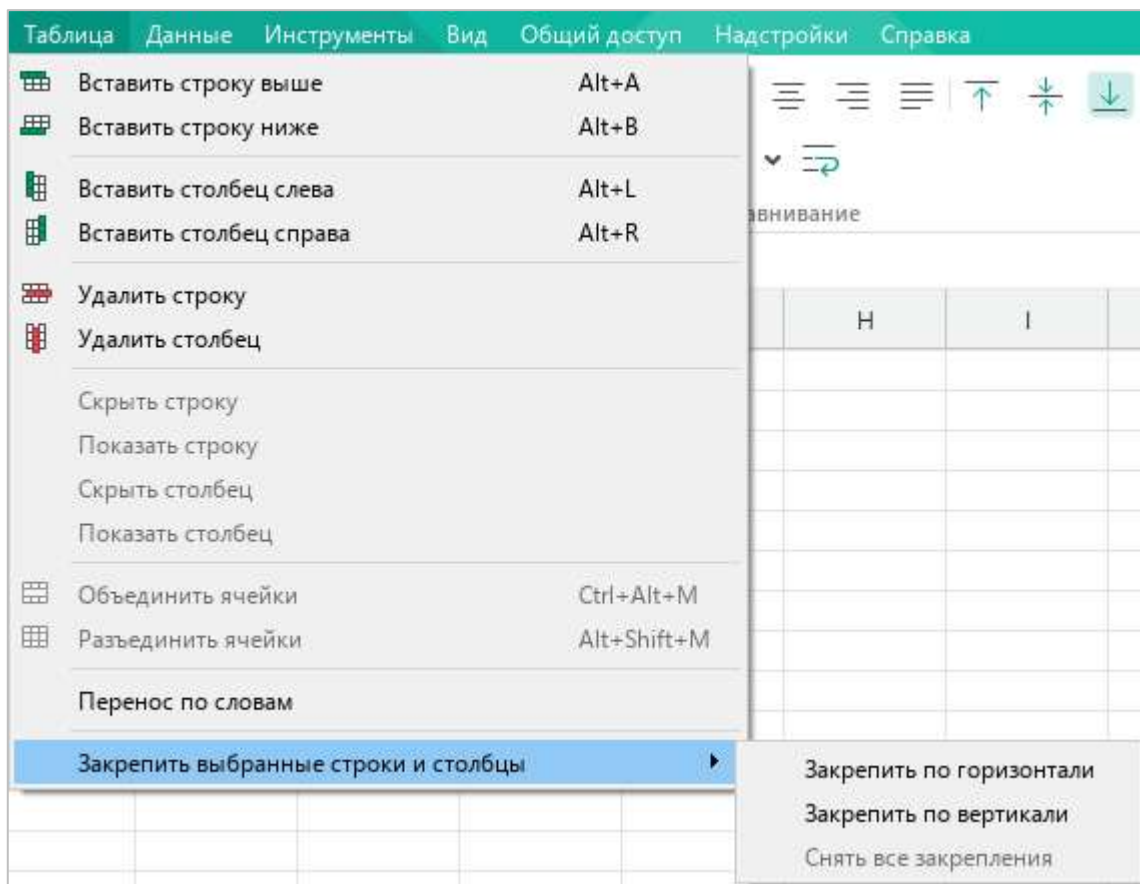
Таблица Данные Инструменты Вид Общий доступ Надстройки Справка

Вставить строку выше Alt+A
Вставить строку ниже Alt+B
Вставить столбец слева Alt+L
Вставить столбец справа Alt+R
Удалить строку
Удалить столбец
Скрыть строку
Показать строку
Скрыть столбец
Показать столбец
Объединить ячейки Ctrl+Alt+M
Разъединить ячейки Alt+Shift+M
Перенос по словам
Закрепить выбранные строки и столбцы

Закрепить по горизонтали
Закрепить по вертикали
Снять все закрепления

авнивание

H
I